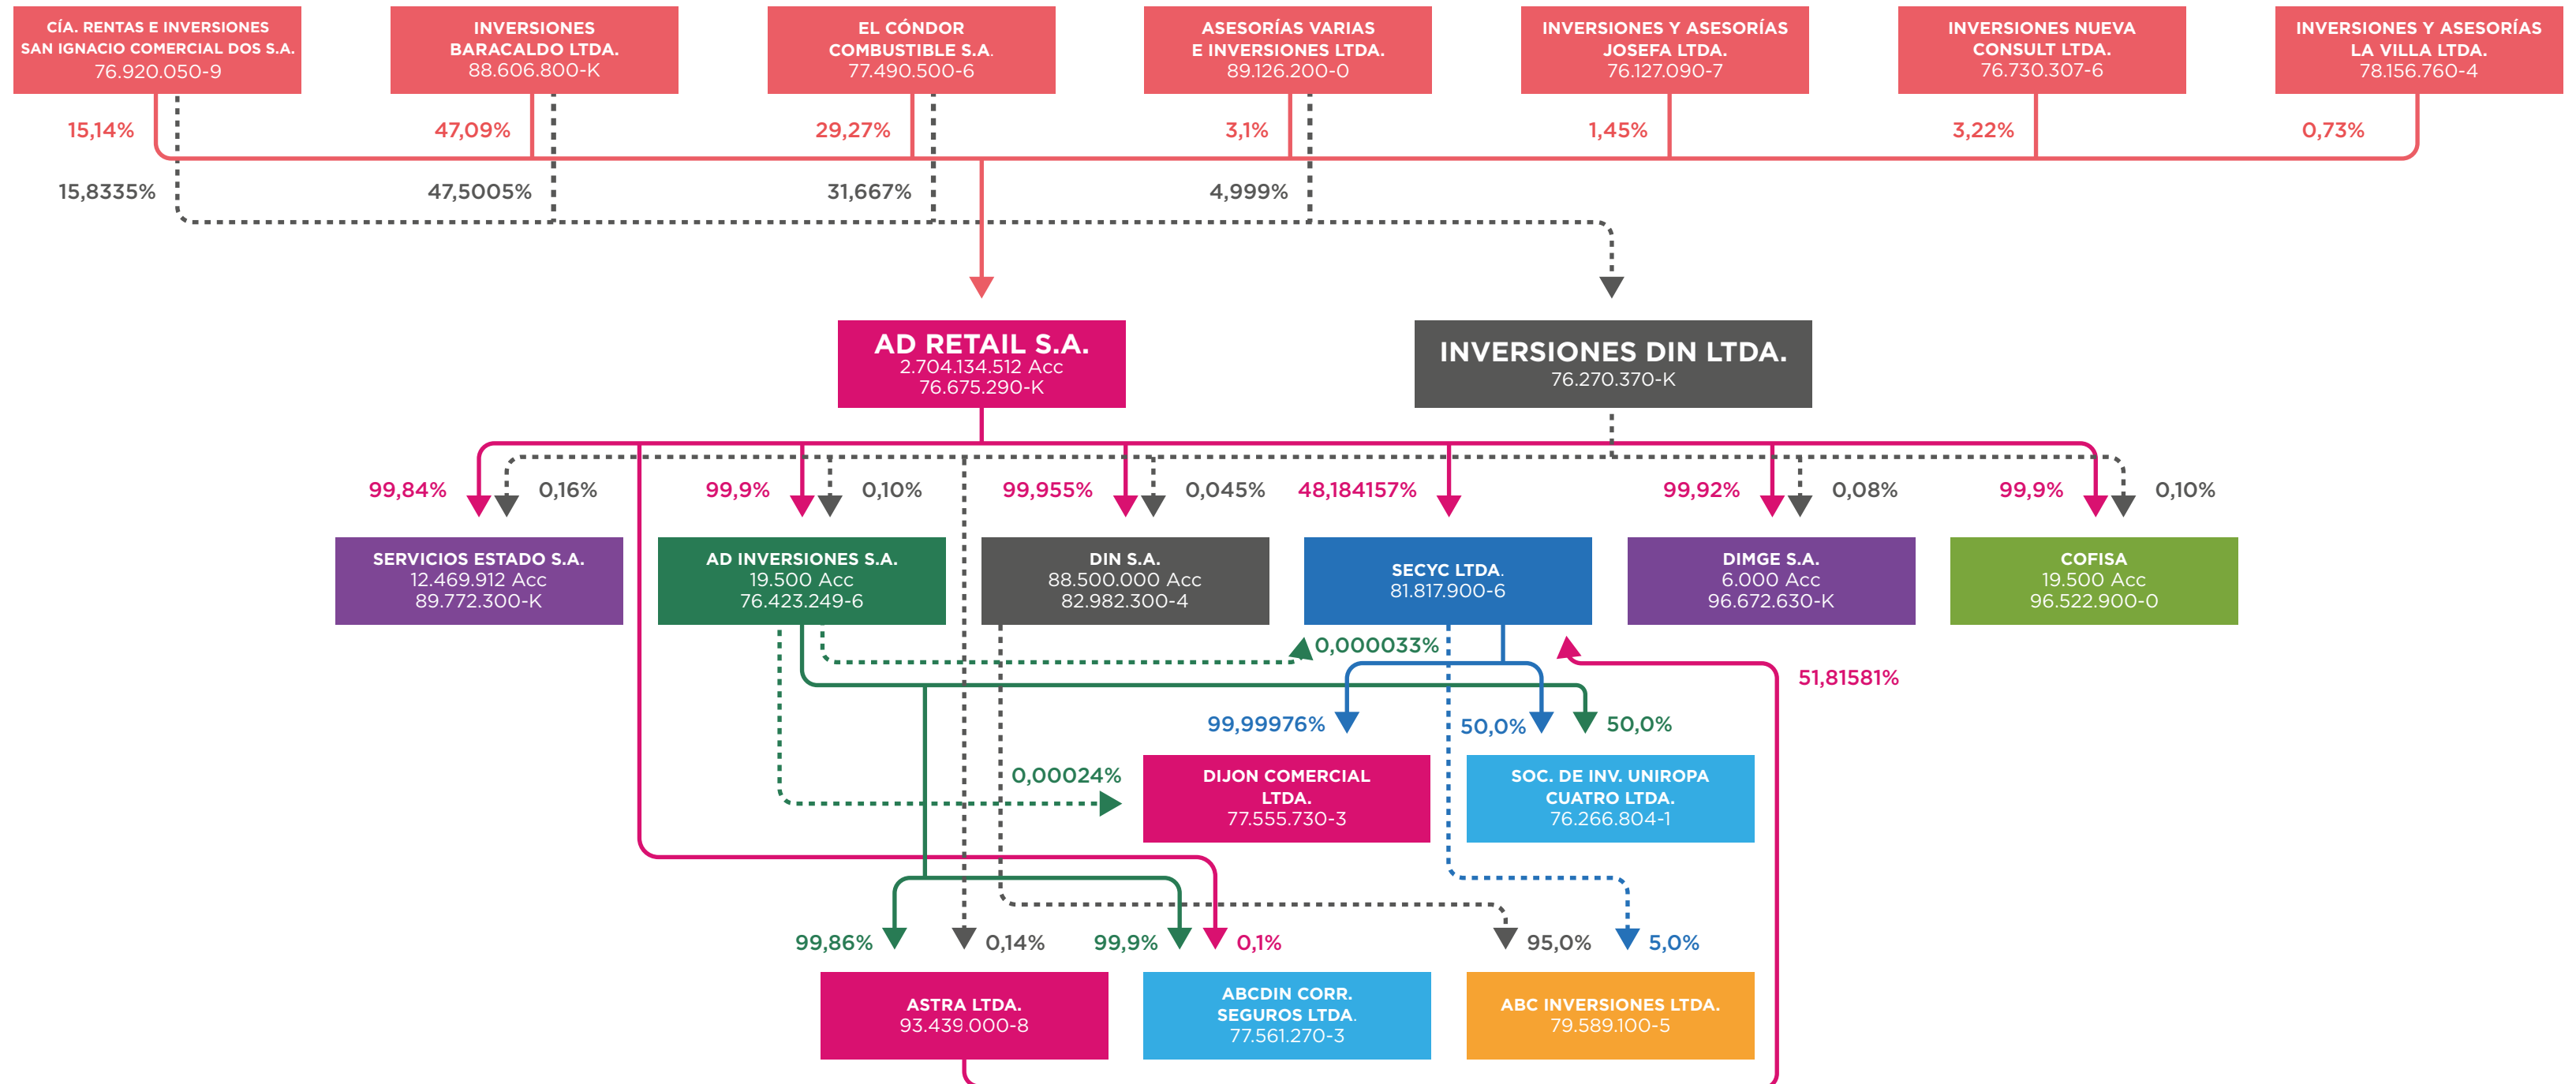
CÍA. RENTAS E INVERSIONES SAN IGNACIO COMERCIAL DOS S.A.
76.920.050-9

INVERSIONES BARACALDO LTDA.
88.606.800-K

EL CÓNDOR COMBUSTIBLE S.A.
77.490.500-6

ASESORÍAS VARIAS E INVERSIONES LTDA.
89.126.200-0

INVERSIONES Y ASESORÍAS JOSEFA LTDA.
76.127.090-7

INVERSIONES NUEVA CONSULT LTDA.
76.730.307-6

INVERSIONES Y ASESORÍAS LA VILLA LTDA.
78.156.760-4

15,14%
47,09%
29,27%
3,1%
1,45%
3,22%
0,73%

15,8335%
47,5005%
31,667%
4,999%

AD RETAIL S.A.
2.704.134.512 Acc
76.675.290-K

INVERSIONES DIN LTDA.
76.270.370-K

99,84%
0,16%
99,9%
0,10%
99,955%
0,045%
48,184157%
99,92%
0,08%
99,9%
0,10%

SERVICIOS ESTADO S.A.
12.469.912 Acc
89.772.300-K

AD INVERSIONES S.A.
19.500 Acc
76.423.249-6

DIN S.A.
88.500.000 Acc
82.982.300-4

SECYC LTDA.
81.817.900-6

DIMGE S.A.
6.000 Acc
96.672.630-K

COFISA
19.500 Acc
96.522.900-0

0,000033%
51,81581%
99,99976%
50,0%
50,0%
0,00024%

DIJON COMERCIAL LTDA.
77.555.730-3

SOC. DE INV. UNIROPA CUATRO LTDA.
76.266.804-1

99,86%
0,14%
99,9%
0,1%
95,0%
5,0%

ASTRA LTDA.
93.439.000-8

ABCDIN CORR. SEGUROS LTDA.
77.561.270-3

ABC INVERSIONES LTDA.
79.589.100-5